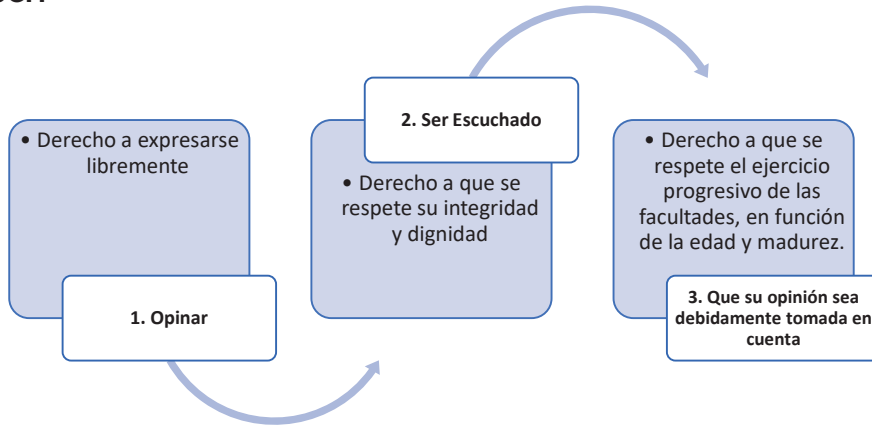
• Derecho a expresarse libremente

1. Opinar

2. Ser Escuchado

• Derecho a que se respete su integridad y dignidad

• Derecho a que se respete el ejercicio progresivo de las facultades, en función de la edad y madurez.

3. Que su opinión sea debidamente tomada en cuenta